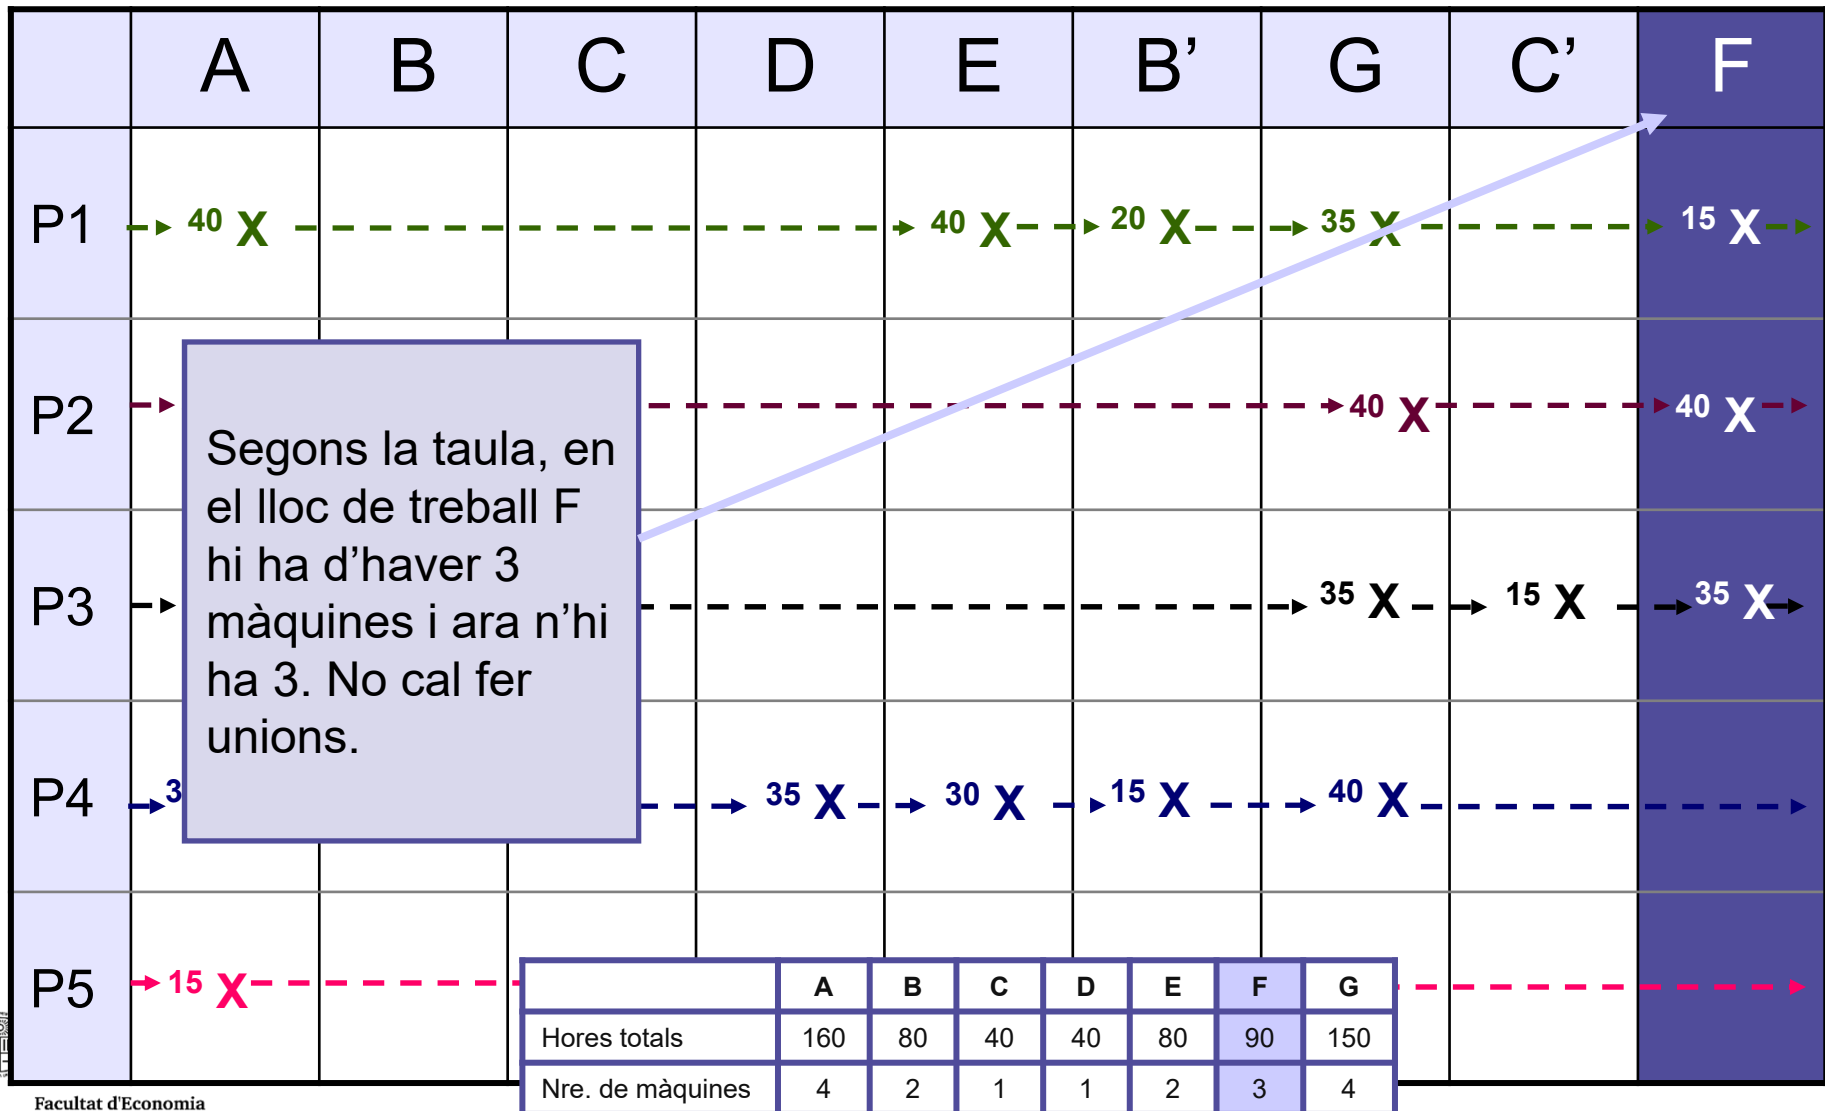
| | A | B | C | D | E | B' | G | C' | F |
|---|---|---|---|---|---|---|---|---|---|
| P1 | 40 X | | | | 40 X | 20 X | 35 X | | 15 X |
| P2 | | | | | | | 40 X | | 40 X |
| P3 | | | | | | | 35 X | 15 X | 35 X |
| P4 | 3 | | | 35 X | 30 X | 15 X | 40 X | | |
| P5 | 15 X | | | | | | | | |

Segons la taula, en el lloc de treball F hi ha d'haver 3 màquines i ara n'hi ha 3. No cal fer unions.

| | A | B | C | D | E | F | G |
|---|---|---|---|---|---|---|---|
| Hores totals | 160 | 80 | 40 | 40 | 80 | 90 | 150 |
| Nre. de màquines | 4 | 2 | 1 | 1 | 2 | 3 | 4 |

Facultat d'Economia